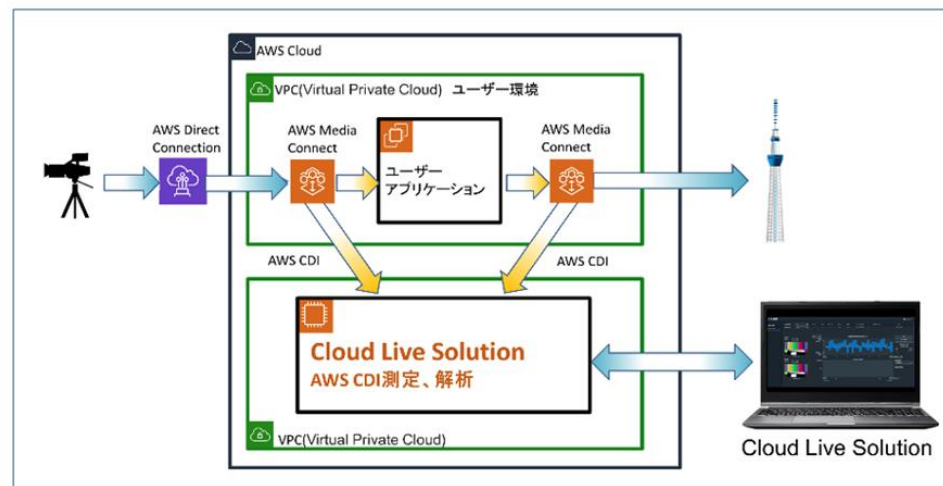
AWS Cloud

VPC(Virtual Private Cloud) ユーザー環境

AWS Direct Connection

AWS Media Connect

ユーザー アプリケーション

AWS Media Connect

AWS CDI

AWS CDI

Cloud Live Solution
AWS CDI測定、解析

VPC(Virtual Private Cloud)

Cloud Live Solution